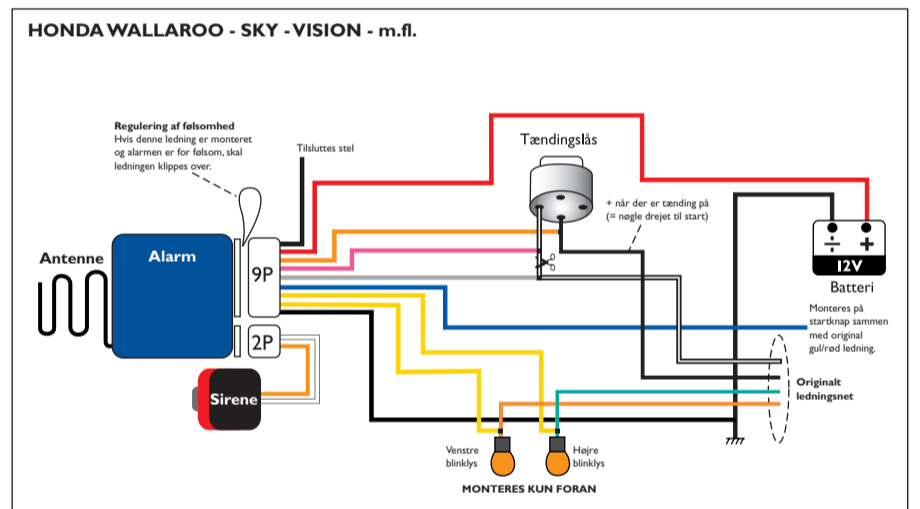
HONDA WALLAROO - SKY - VISION - m.fl.

Regulering af følsomhed
Hvis denne ledning er monteret og alarmen er for følsom, skal ledningen klippes over.

Tilsluttes stel

Tændingslås

+ når der er tænding på (= nøgle drejet til start)

Antenne

Alarm

9P

2P

Sirene

$\div$ +
12V
Batteri

Monteres på startknap sammen med original gul/rød ledning.

Originalt ledningsnet

Venstre blinklys

Højre blinklys

MONTERES KUN FORAN